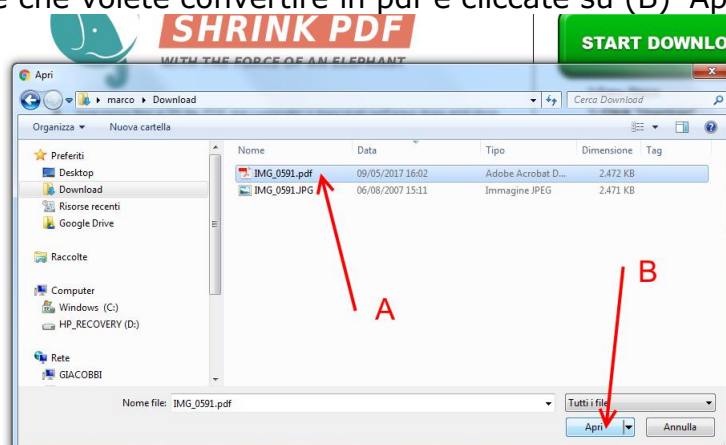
e che volete convertire in pdf e cliccate su (B) "Ap

SHRINK PDF
WITH THE FORCE OF AN ELEPHANT

START DOWNLO

Apri

marco ▸ Download

Cerca Download

Organizza ▾ Nuova cartella

Preferiti
Desktop
Download
Risorse recenti
Google Drive

Raccolte

Computer
Windows (C:)
HP_RECOVERY (D:)

Rete
GIACOBBI

| Nome | Data | Tipo | Dimensione | Tag |
|---|---|---|---|---|
| IMG_0591.pdf | 09/05/2017 16:02 | Adobe Acrobat D... | 2.472 KB | |
| IMG_0591.JPG | 06/08/2007 15:11 | Immagine JPEG | 2.471 KB | |

A

B

Nome file: IMG_0591.pdf

Tutti i file

Apri

Annulla